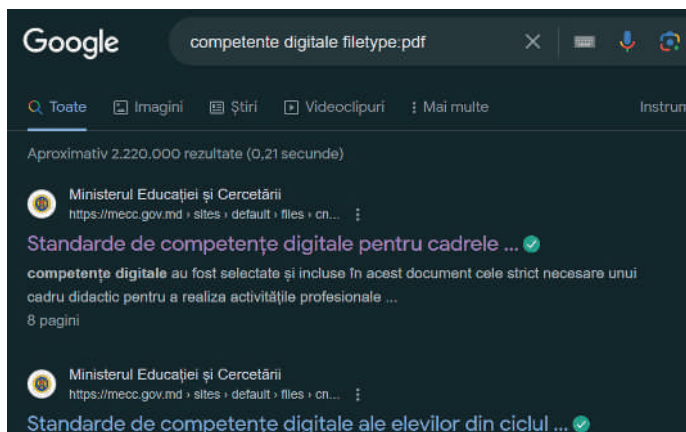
Google

competente digitale filetype:pdf

Toate
Imagini
Știri
Videoclipuri
Mai multe
Instrum

Aproximativ 2.220.000 rezultate (0,21 secunde)

Ministerul Educației și Cercetării
https://mecc.gov.md › sites › default › files › cn...

Standarde de competențe digitale pentru cadrele ...

competențe digitale au fost selectate și incluse în acest document cele strict necesare unui cadru didactic pentru a realiza activitățile profesionale ...

8 pagini

Ministerul Educației și Cercetării
https://mecc.gov.md › sites › default › files › cn...

Standarde de competențe digitale ale elevilor din ciclul ...